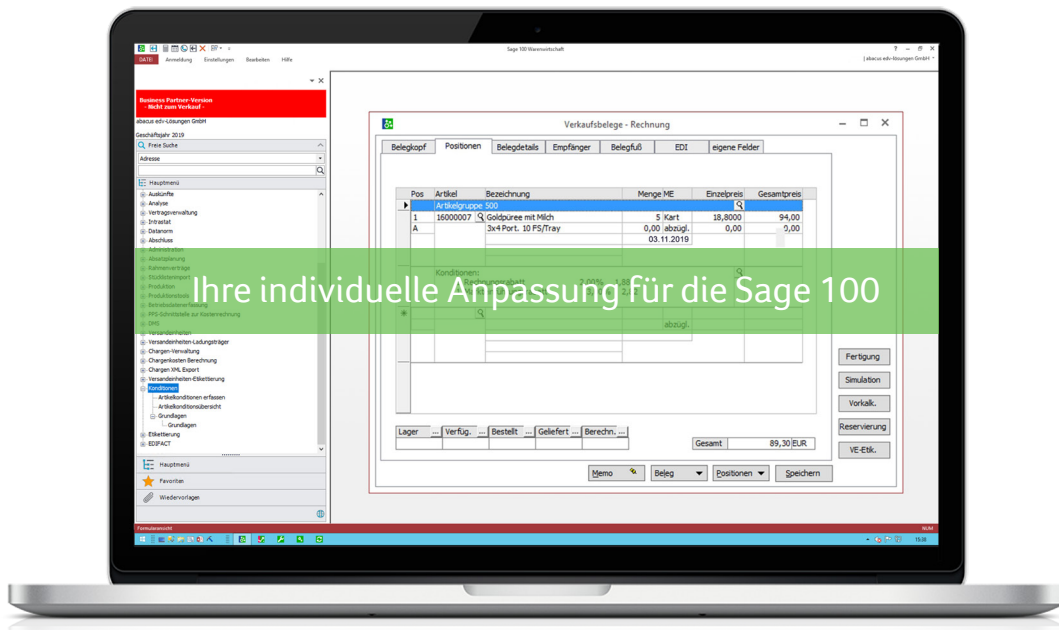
Sage 100 Warenwirtschaft

DATEI Anmeldung Einstellungen Bearbeiten Hilfe

| abacus edv-lösungen GmbH

Business Partner-Version
- Nicht zum Verkauf -

abacus edv-Lösungen GmbH

Geschäftsjahr 2019

Freie Suche

Adresse

Hauptmenü

Auskünfte
Analyse
Vertragsverwaltung
Intrastat
Datanorm
Abschluss
Administration
Absatzplanung
Rahmenverträge
Stücklistenimport
Produktion
Produktionsliste
Betriebsdatenerfassung
FPS-Schnittstelle zur Kostenrechnung
DMS
Versandarbeiten
Versandeinheiten-Ladungsträger
Chargen-Verwaltung
Chargenkosten Berechnung
Chargen XML Export
Versandeinheiten-Etikettierung
Konditionen
Artikelkonditionen erfassen
Artikelkonditionsübersicht
Grundlagen
Grundlagen
Etikettierung
EDIFACT

Hauptmenü
Favoriten
Wiedervorlagen

Verkaufsbelege - Rechnung

Belegkopf | Positionen | Belegdetails | Empfänger | Belegfuß | EDI | eigene Felder

| Pos | Artikel | Bezeichnung | Menge | ME | Einzelpreis | Gesamtpreis |
|---|---|---|---|---|---|---|
| | Artikelgruppe 500 | | | | | |
| 1 | 16000007 | Goldpüree mit Milch | 5 | Kart | 18,8000 | 94,00 |
| A | | 3x4 Port. 10 FS/Tray | 0,00 | abzügl. | 0,00 | 0,00 |
| | | | 03.11.2019 | | | |

Konditionen:

abzügl.

Ihre individuelle Anpassung für die Sage 100

Fertigung
Simulation
Vorkalk.
Reservierung
VE-Etik.

Lager ... | Verfüg. ... | Bestellt ... | Geliefert ... | Berechn. ...

Gesamt 89,30 EUR

Memo | Beleg | Positionen | Speichern

Formularansicht

NUM

15:08